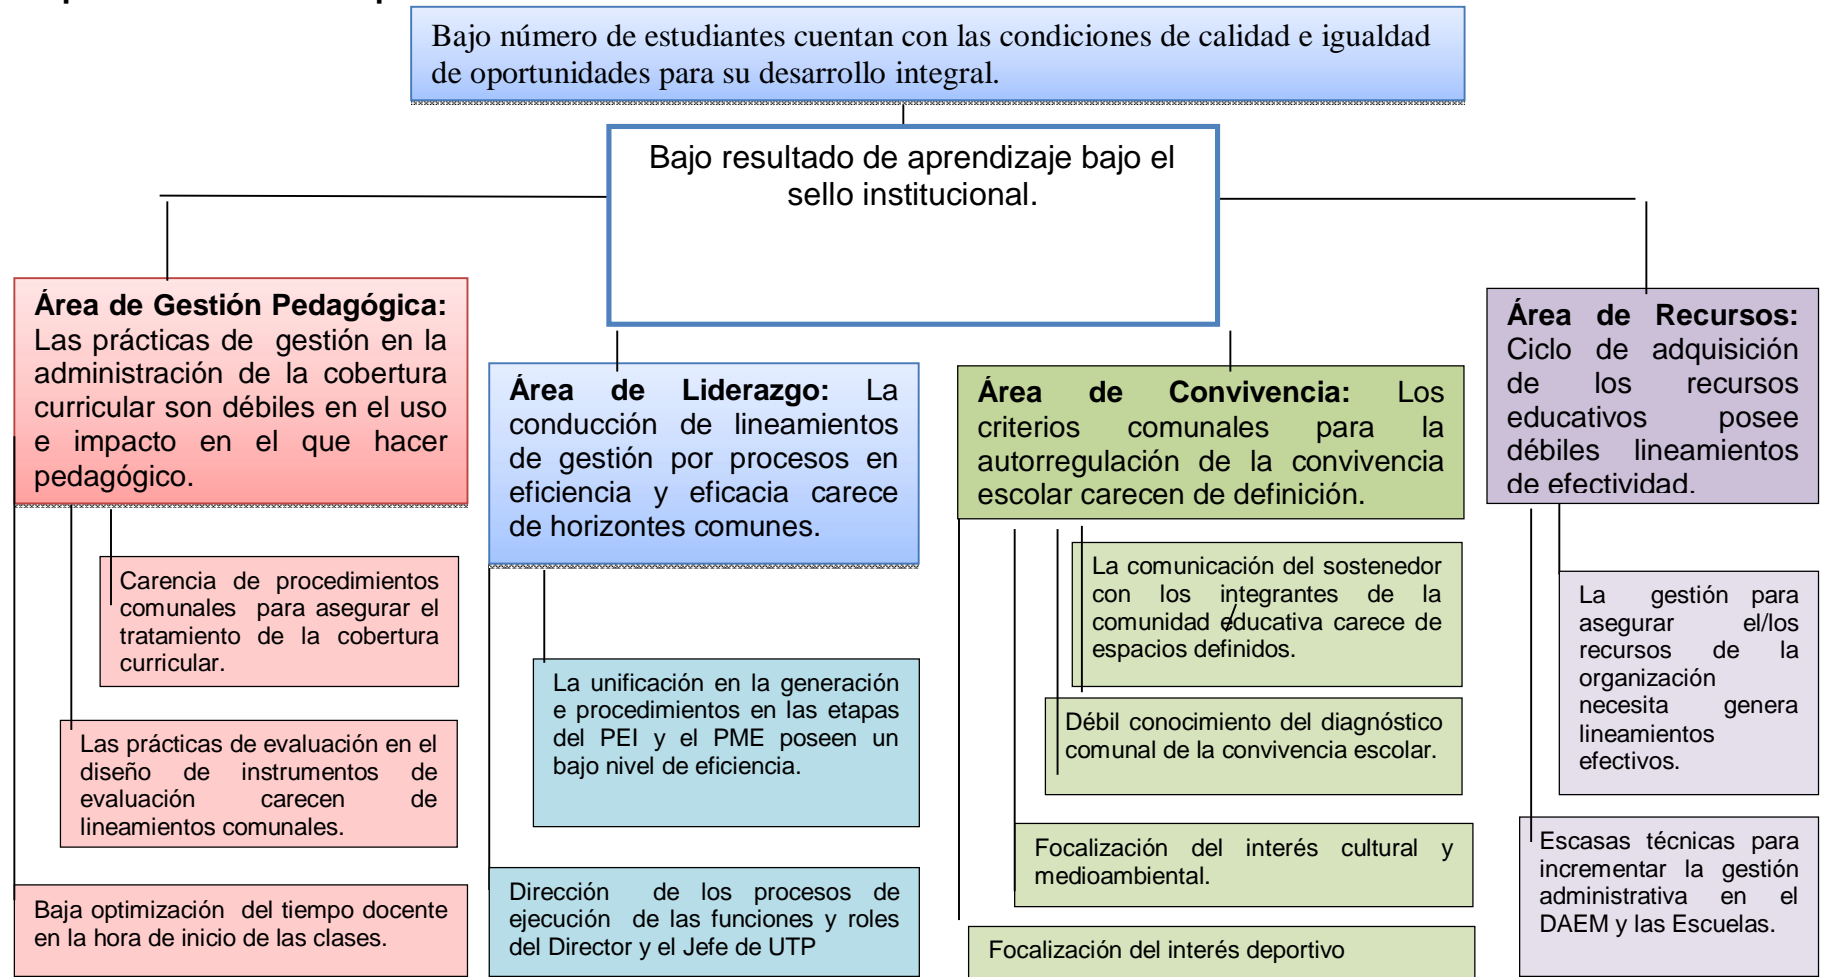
Bajo número de estudiantes cuentan con las condiciones de calidad e igualdad de oportunidades para su desarrollo integral.

Bajo resultado de aprendizaje bajo el sello institucional.

**Área de Gestión Pedagógica:** Las prácticas de gestión en la administración de la cobertura curricular son débiles en el uso e impacto en el que hacer pedagógico.

Carencia de procedimientos comunales para asegurar el tratamiento de la cobertura curricular.

Las prácticas de evaluación en el diseño de instrumentos de evaluación carecen de lineamientos comunales.

Baja optimización del tiempo docente en la hora de inicio de las clases.

**Área de Liderazgo:** La conducción de lineamientos de gestión por procesos en eficiencia y eficacia carece de horizontes comunes.

La unificación en la generación e procedimientos en las etapas del PEI y el PME poseen un bajo nivel de eficiencia.

Dirección de los procesos de ejecución de las funciones y roles del Director y el Jefe de UTP

**Área de Convivencia:** Los criterios comunales para la autorregulación de la convivencia escolar carecen de definición.

La comunicación del sostenedor con los integrantes de la comunidad educativa carece de espacios definidos.

Débil conocimiento del diagnóstico comunal de la convivencia escolar.

Focalización del interés cultural y medioambiental.

Focalización del interés deportivo

**Área de Recursos:** Ciclo de adquisición de los recursos educativos posee débiles lineamientos de efectividad.

La gestión para asegurar el/los recursos de la organización necesita genera lineamientos efectivos.

Escasas técnicas para incrementar la gestión administrativa en el DAEM y las Escuelas.